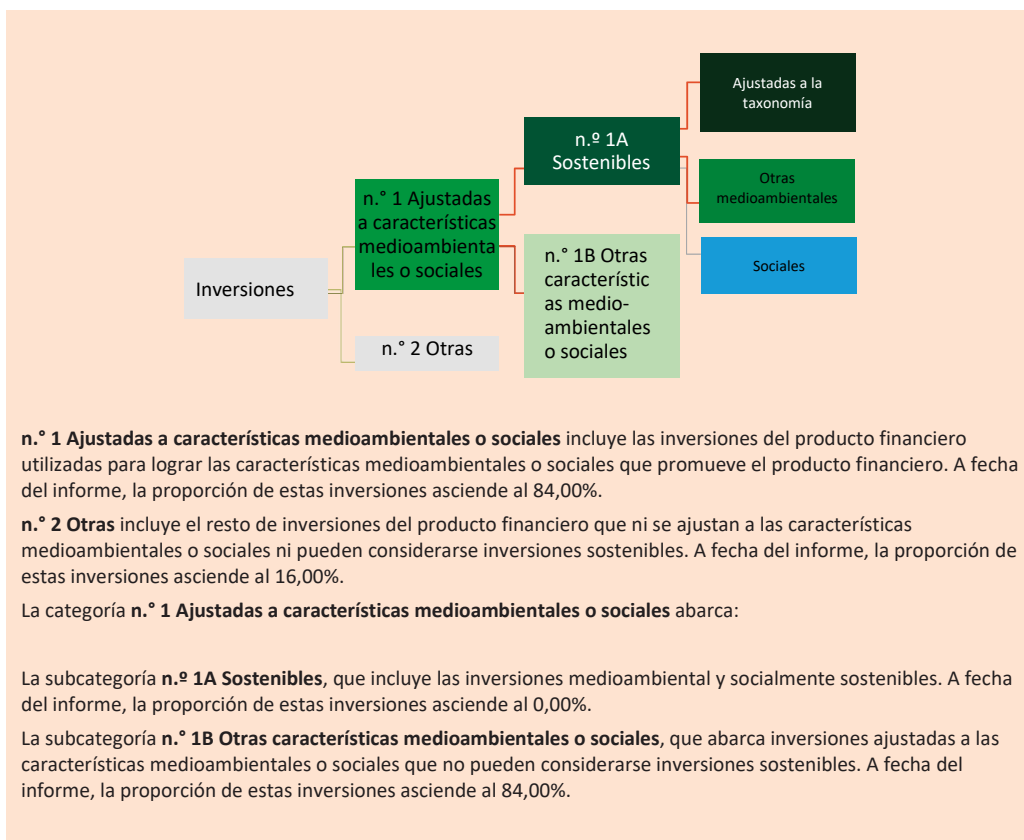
Ajustadas a la taxonomía

n.º 1A Sostenibles

Otras medioambientales

n.° 1 Ajustadas a características medioambientales o sociales

Sociales

n.° 1B Otras características medioambientales o sociales

Inversiones

n.° 2 Otras

**n.° 1 Ajustadas a características medioambientales o sociales** incluye las inversiones del producto financiero utilizadas para lograr las características medioambientales o sociales que promueve el producto financiero. A fecha del informe, la proporción de estas inversiones asciende al 84,00%.

**n.° 2 Otras** incluye el resto de inversiones del producto financiero que ni se ajustan a las características medioambientales o sociales ni pueden considerarse inversiones sostenibles. A fecha del informe, la proporción de estas inversiones asciende al 16,00%.

La categoría **n.° 1 Ajustadas a características medioambientales o sociales** abarca:

La subcategoría **n.º 1A Sostenibles**, que incluye las inversiones medioambiental y socialmente sostenibles. A fecha del informe, la proporción de estas inversiones asciende al 0,00%.

La subcategoría **n.° 1B Otras características medioambientales o sociales**, que abarca inversiones ajustadas a las características medioambientales o sociales que no pueden considerarse inversiones sostenibles. A fecha del informe, la proporción de estas inversiones asciende al 84,00%.